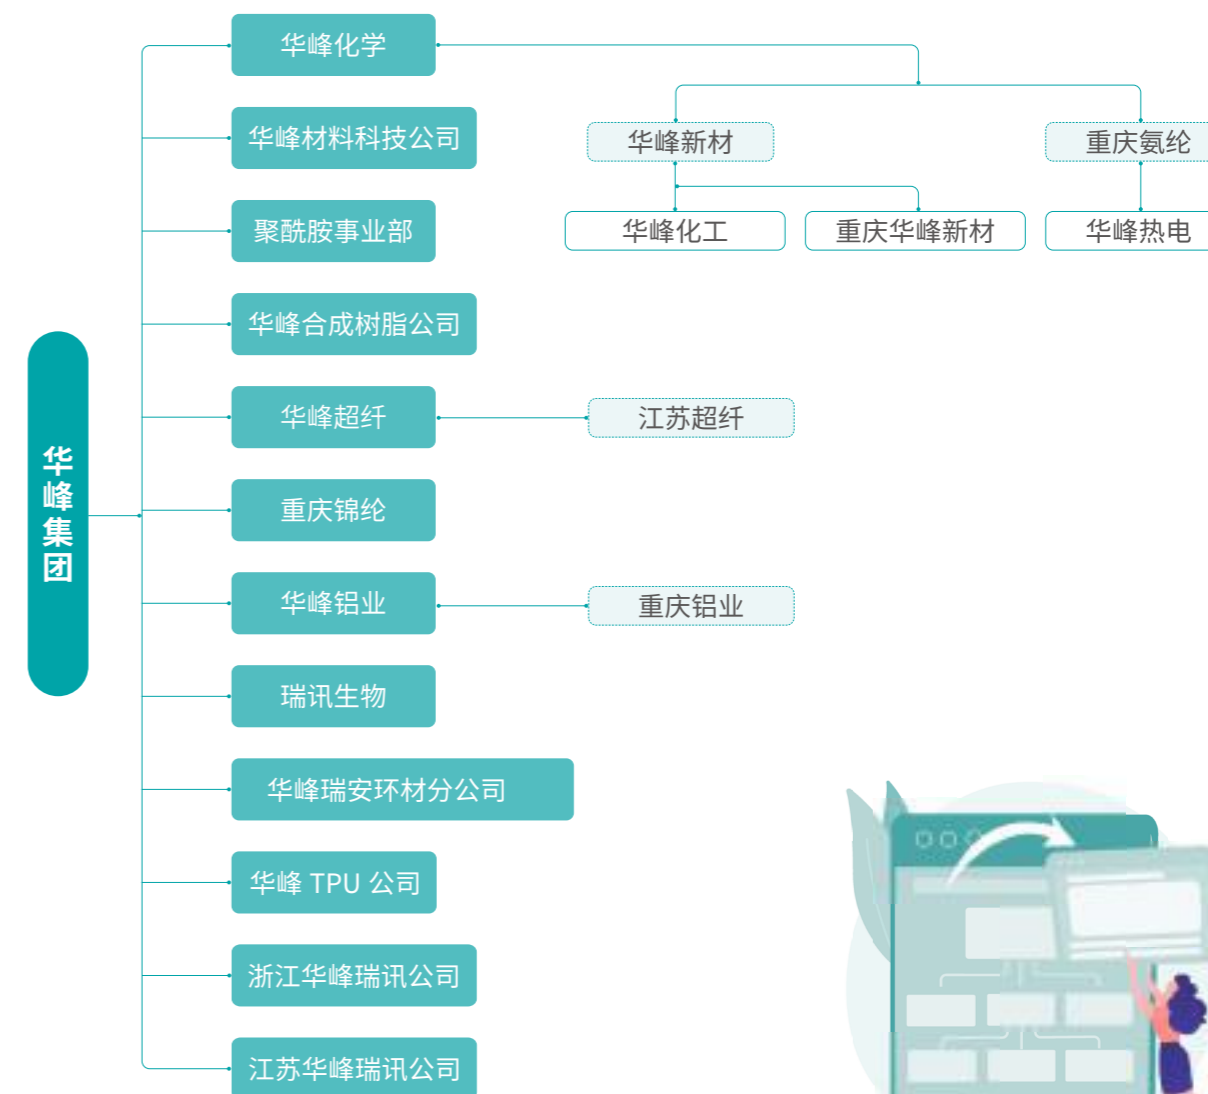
华峰集团

华峰化学

华峰新材

重庆氨纶

华峰化工

重庆华峰新材

华峰热电

华峰材料科技公司

聚酰胺事业部

华峰合成树脂公司

华峰超纤

江苏超纤

重庆锦纶

华峰铝业

重庆铝业

瑞讯生物

华峰瑞安环材分公司

华峰 TPU 公司

浙江华峰瑞讯公司

江苏华峰瑞讯公司